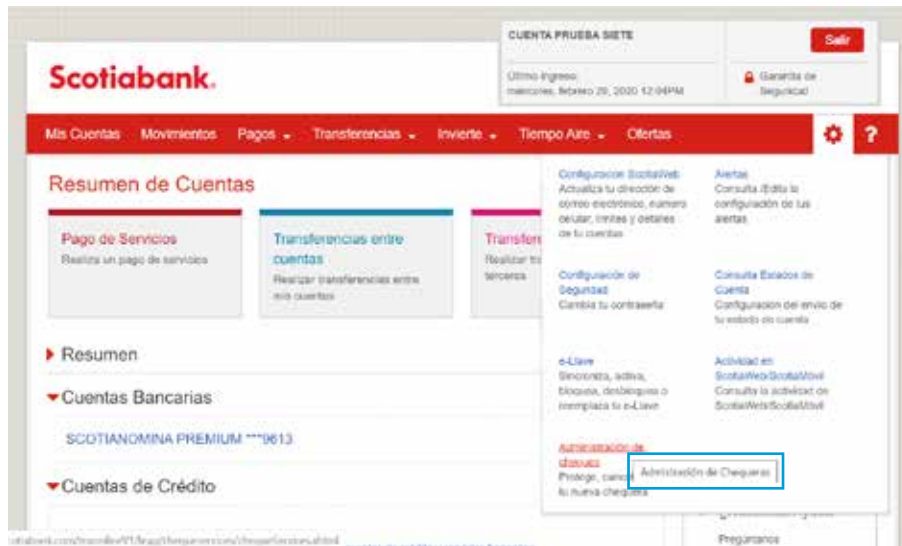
CUENTA PRUEBA SIETE

Salir

Último ingreso:
miércoles, febrero 26, 2020 12:04PM

Garantía de Seguridad

Scotiabank.

Mis Cuentas  Movimientos  Pagos  Transferencias  Invierte  Tiempo Aire  Ofertas

?

Resumen de Cuentas

Pago de Servicios
Realiza un pago de servicios

Transferencias entre cuentas
Realizar transferencias entre mis cuentas

Transfer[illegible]
Realizar tr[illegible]
terceros

Configuración ScotiaWeb
Actualiza tu dirección de correo electrónico, número celular, límites y detalles de tu cuentas

Alertas
Consulta /Edita la configuración de tus alertas

Configuración de Seguridad
Cambia tu contraseña

Consulta Estados de Cuenta
Configuracion del envío de tu estado de cuenta

e-Llave
Sincroniza, activa, bloquea, desbloquea o reemplaza tu e-Llave

Actividad en ScotiaWeb/ScotiaMóvil
Consulta la actividad de ScotiaWeb/ScotiaMóvil

Administración de chequeras
Protege, canc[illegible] tu nueva chequera

Administración de Chequeras

Resumen

Cuentas Bancarias

SCOTIANOMINA PREMIUM ***9613

Cuentas de Crédito

Preguntanos

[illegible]otiabank.com/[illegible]